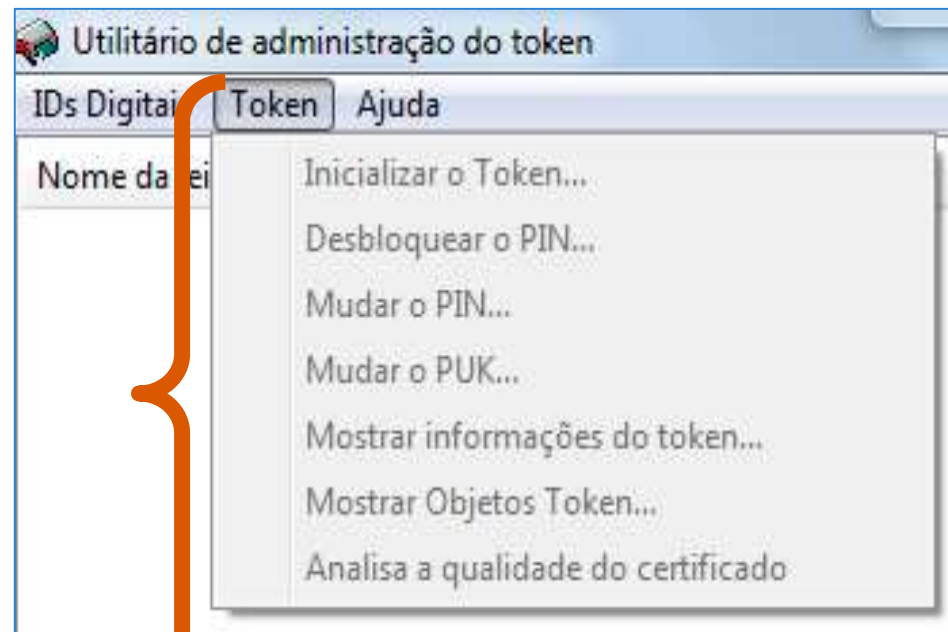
Utilitário de administração do token

IDs Digitai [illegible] Token Ajuda

Nome da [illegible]

Inicializar o Token...
Desbloquear o PIN...
Mudar o PIN...
Mudar o PUK...
Mostrar informações do token...
Mostrar Objetos Token...
Analisa a qualidade do certificado